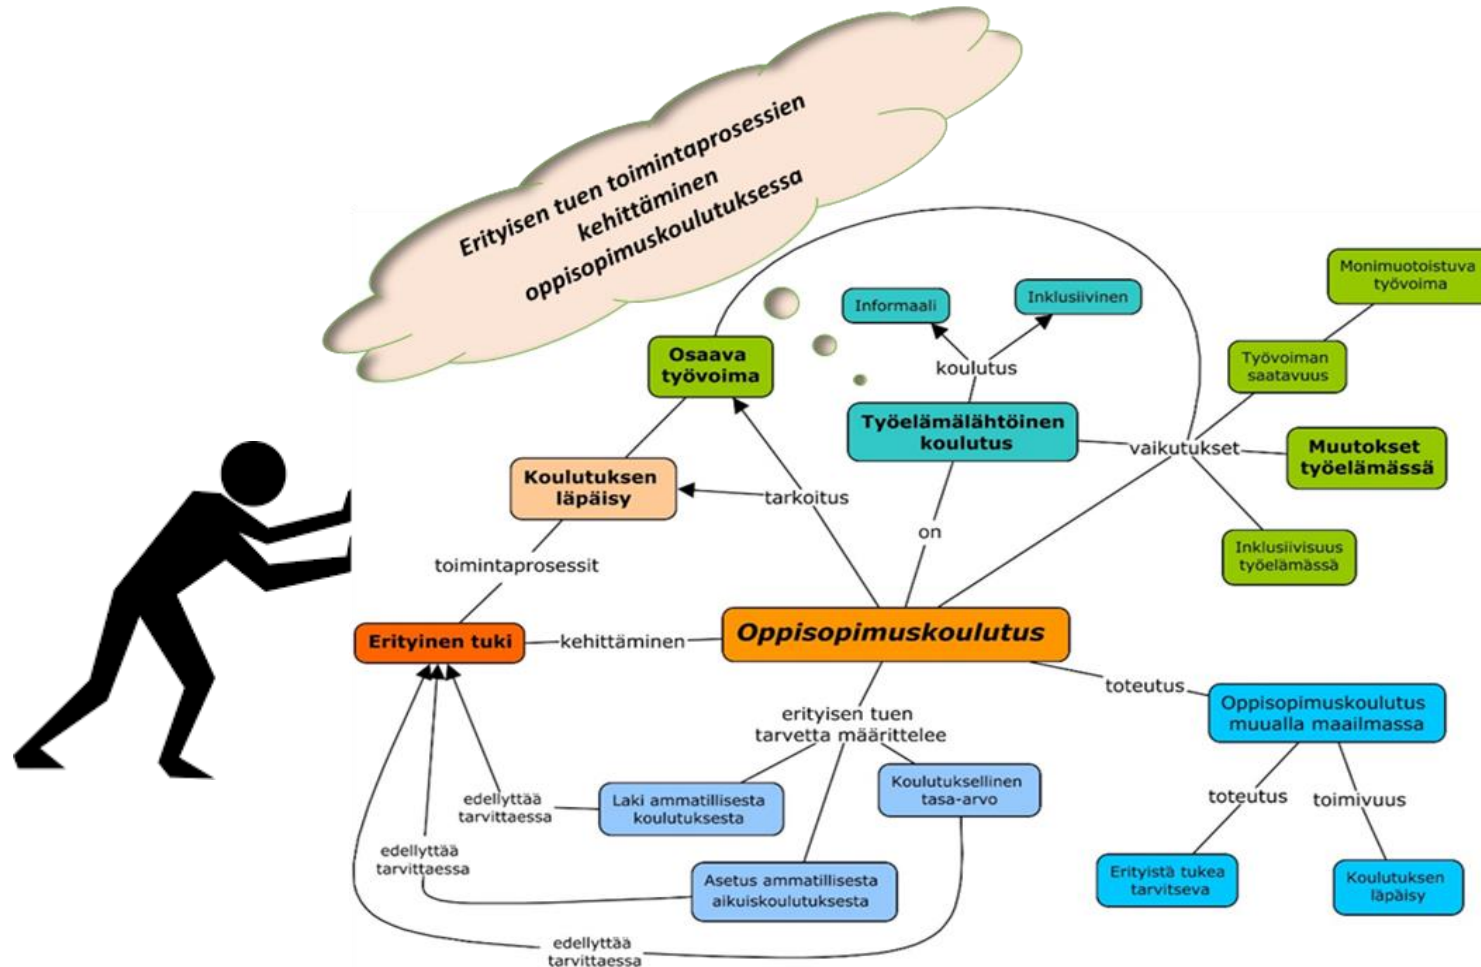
Erityisen tuen toimintaprosessien kehittäminen oppisopimuskoulutuksessa

Informaali

Inklusiivinen

Monimuotoistuva työvoima

koulutus

Osaava työvoima

Työvoiman saatavuus

Työelämälähtöinen koulutus

vaikutukset

Muutokset työelämässä

Koulutuksen läpäisy

tarkoitus

on

Inklusiivisuus työelämässä

toimintaprosessit

Erityinen tuki

kehittäminen

Oppisopimuskoulutus

toteutus

Oppisopimuskoulutus muualla maailmassa

erityisen tuen tarvetta määrittelee

edellyttää tarvittaessa

Laki ammatillisesta koulutuksesta

Koulutuksellinen tasa-arvo

toteutus

toimivuus

edellyttää tarvittaessa

Asetus ammatillisesta aikuiskoulutuksesta

Erityistä tukea tarvitseva

Koulutuksen läpäisy

edellyttää tarvittaessa